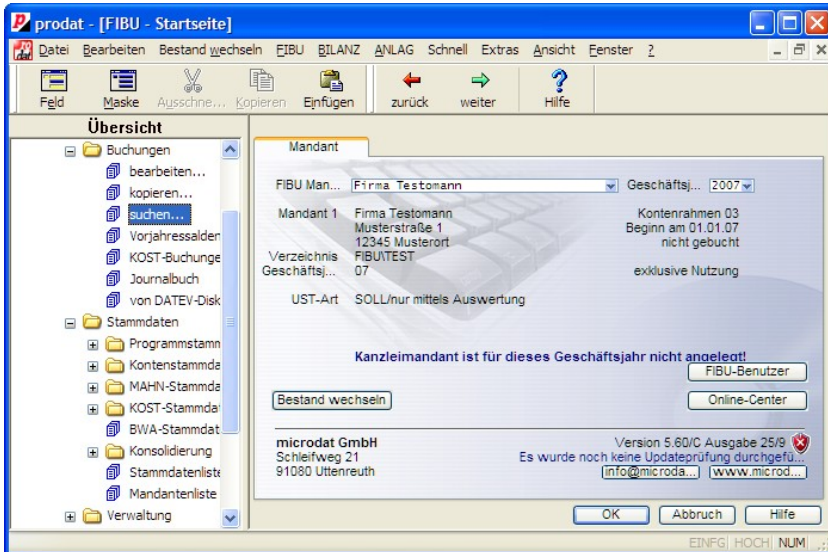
prodat - [FIBU - Startseite]

Datei Bearbeiten Bestand wechseln FIBU BILANZ ANLAG Schnell Extras Ansicht Fenster ?

Feld Maske Ausschne... Kopieren Einfügen zurück weiter Hilfe

Übersicht

Buchungen
bearbeiten...
kopieren...
suchen...
Vorjahressalden
KOST-Buchunge
Journalbuch
von DATEV-Disk
Stammdaten
Programmstamn
Kontenstammda
MAHN-Stammda
KOST-Stammda
BWA-Stammdat
Konsolidierung
Stammdatenliste
Mandantenliste
Verwaltung

Mandant

FIBU Man... Firma Testomann Geschäftsj... 2007

Mandant 1 Firma Testomann
Musterstraße 1
12345 Musterort
Kontenrahmen 03
Beginn am 01.01.07
nicht gebucht

Verzeichnis FIBU\TEST
Geschäftsj... 07
exklusive Nutzung

UST-Art SOLL/nur mittels Auswertung

Kanzleimandant ist für dieses Geschäftsjahr nicht angelegt!

FIBU-Benutzer

Bestand wechseln

Online-Center

microdat GmbH
Schleifweg 21
91080 Uttenreuth

Version 5.60/C Ausgabe 25/9
Es wurde noch keine Updateprüfung durchgefü...
info@microda... www.microd...

OK Abbruch Hilfe

EINFG HOCH NUM